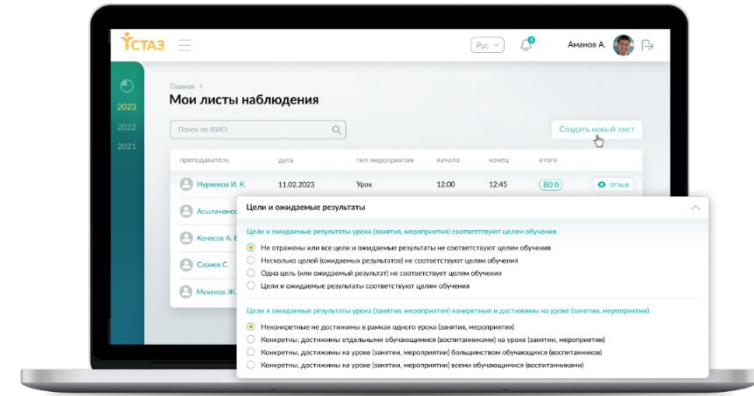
ҰСТАЗ

Рус

Аманов А.

2023
2022
2021

Главная >
Мои листы наблюдения

Поиск по ФИО

Создать новый лист

| преподаватель | дата | тип мероприятия | начало | конец | итого | |
|---|---|---|---|---|---|---|
| Нурканов И. К. | 11.02.2023 | Урок | 12:00 | 12:45 | 80 б | отзыв |
| Асылханов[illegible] | | | | | | |
| Кенесов А. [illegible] | | | | | | |
| Сериев С. | | | | | | |
| Менеков Ж. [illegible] | | | | | | |

Цели и ожидаемые результаты

Цели и ожидаемые результаты урока (занятия, мероприятия) соответствуют целям обучения

Не отражены или все цели и ожидаемые результаты не соответствуют целям обучения
Несколько целей (ожидаемых результатов) не соответствуют целям обучения
Одна цель (или ожидаемый результат) не соответствует целям обучения
Цели и ожидаемые результаты соответствуют целям обучения

Цели и ожидаемые результаты урока (занятия, мероприятия) конкретные и достижимы на уроке (занятии, мероприятии)

Неконкретные не достижимы в рамках одного урока (занятия, мероприятия)
Конкретны, достижимы отдельными обучающимися (воспитанниками) на уроке (занятии, мероприятии)
Конкретны, достижимы на уроке (занятии, мероприятии) большинством обучающихся (воспитанников)
Конкретны, достижимы на уроке (занятии, мероприятии) всеми обучающимися (воспитанниками)